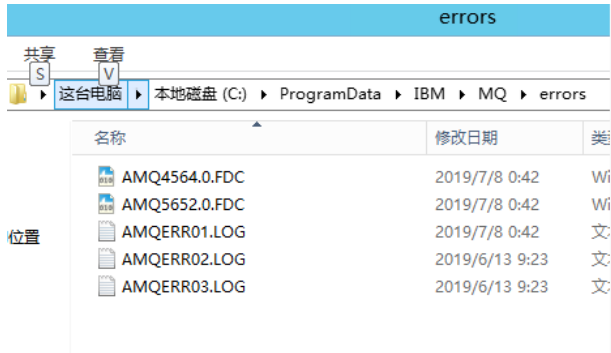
errors

共享
S
查看
V

这台电脑 ▸ 本地磁盘 (C:) ▸ ProgramData ▸ IBM ▸ MQ ▸ errors

位置

| 名称 | 修改日期 | 类 |
|---|---|---|
| AMQ4564.0.FDC | 2019/7/8 0:42 | Wi |
| AMQ5652.0.FDC | 2019/7/8 0:42 | Wi |
| AMQERR01.LOG | 2019/7/8 0:42 | 文 |
| AMQERR02.LOG | 2019/6/13 9:23 | 文 |
| AMQERR03.LOG | 2019/6/13 9:23 | 文 |